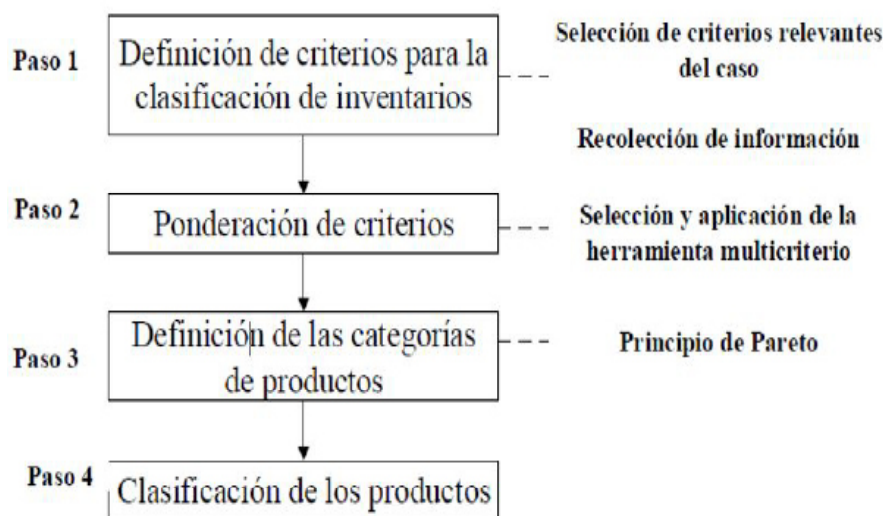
Paso 1
Definición de criterios para la clasificación de inventarios
Selección de criterios relevantes del caso
Recolección de información

Paso 2
Ponderación de criterios
Selección y aplicación de la herramienta multicriterio

Paso 3
Definición de las categorías de productos
Principio de Pareto

Paso 4
Clasificación de los productos